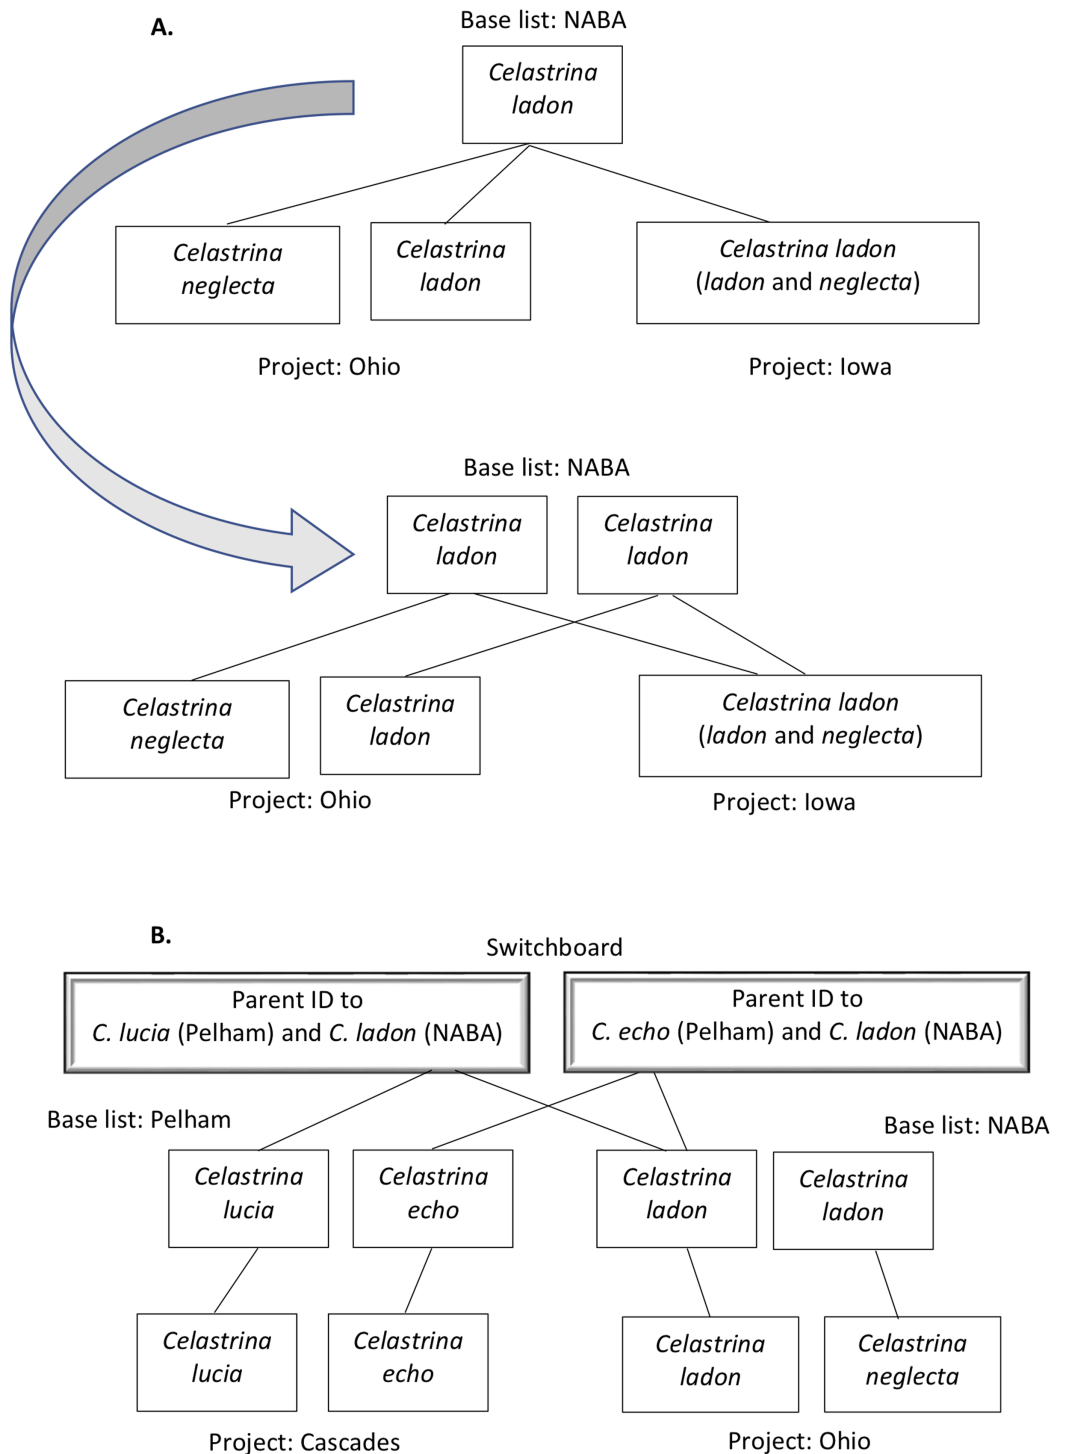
A.

Base list: NABA

Celastrina ladon

Celastrina neglecta

Celastrina ladon

Celastrina ladon (ladon and neglecta)

Project: Ohio

Project: Iowa

Base list: NABA

Celastrina ladon

Celastrina ladon

Celastrina neglecta

Celastrina ladon

Celastrina ladon (ladon and neglecta)

Project: Ohio

Project: Iowa

B.

Switchboard

Parent ID to C. lucia (Pelham) and C. ladon (NABA)

Parent ID to C. echo (Pelham) and C. ladon (NABA)

Base list: Pelham

Base list: NABA

Celastrina lucia

Celastrina echo

Celastrina ladon

Celastrina ladon

Celastrina lucia

Celastrina echo

Celastrina ladon

Celastrina neglecta

Project: Cascades

Project: Ohio